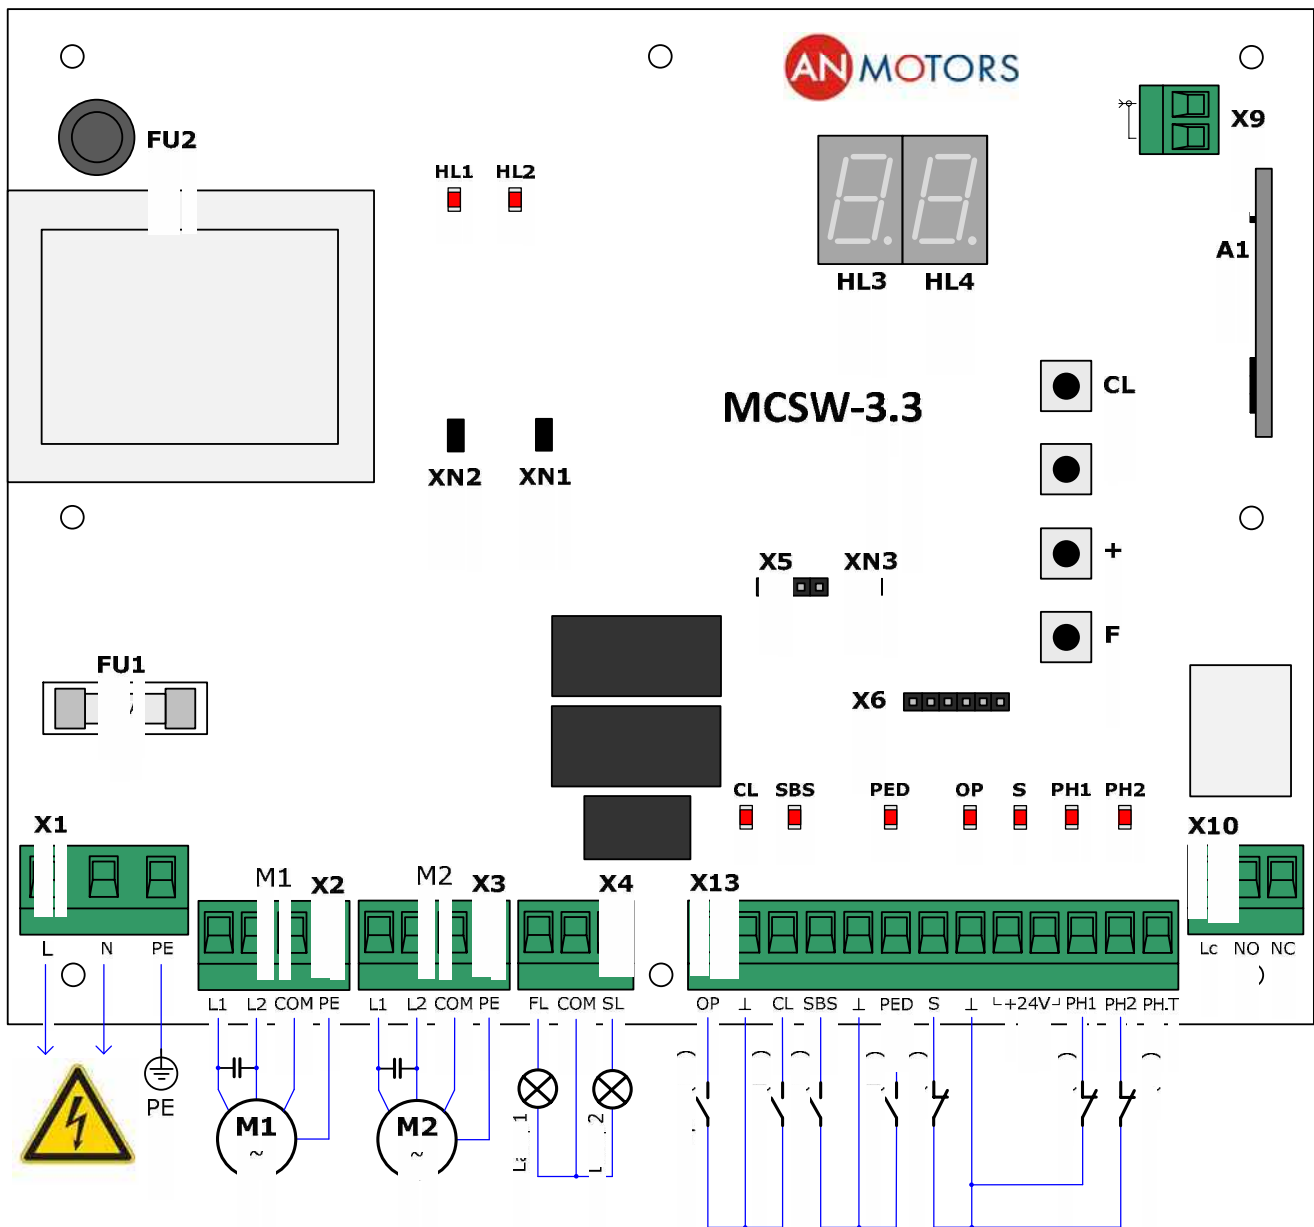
AN MOTORS

FU2

HL1 HL2

HL3 HL4

X9

A1

MCSW-3.3

CL

+

F

XN2 XN1

X5 XN3

X6

FU1

CL SBS PED OP S PH1 PH2

X1

M1 X2

M2 X3

X4

X13

X10

L N PE

L1 L2 COM PE

L1 L2 COM PE

FL COM SL

OP ⊥ CL SBS ⊥ PED S ⊥ └+24V┘ PH1 PH2 PH.T

Lc NO NC

PE

M1 ~

M2 ~